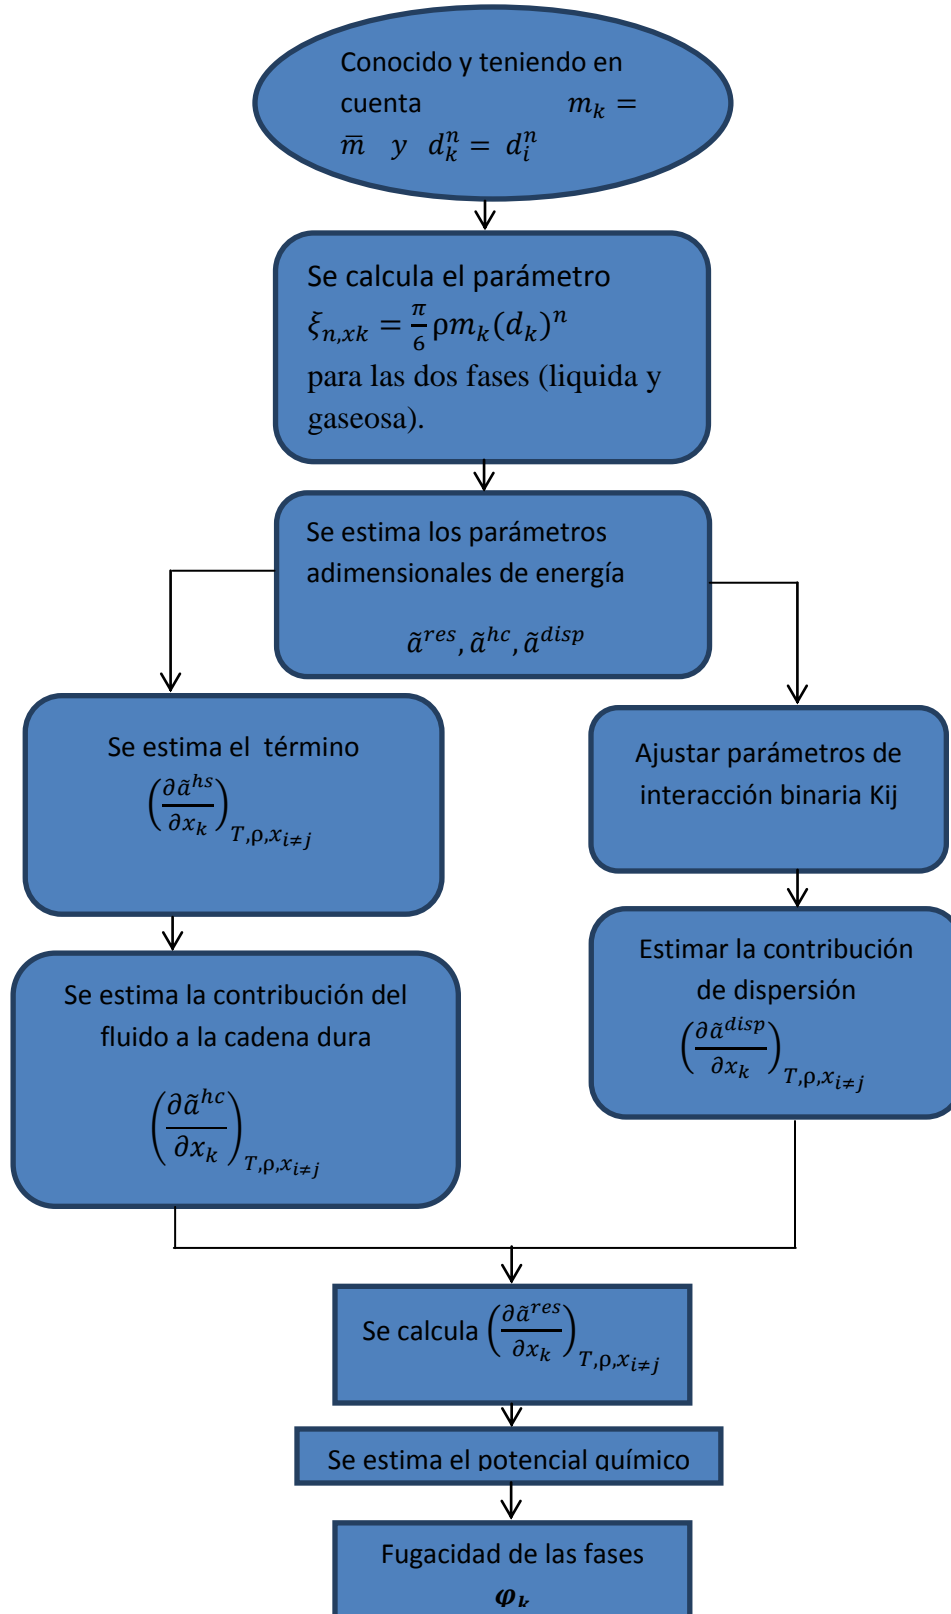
Conocido y teniendo en cuenta $m_k = \bar{m}$ y $d_k^n = d_i^n$

Se calcula el parámetro $\xi_{n,xk} = \frac{\pi}{6}\rho m_k(d_k)^n$ para las dos fases (liquida y gaseosa).

Se estima los parámetros adimensionales de energía $\tilde{a}^{res}, \tilde{a}^{hc}, \tilde{a}^{disp}$

Se estima el término $\left(\frac{\partial \tilde{a}^{hs}}{\partial x_k}\right)_{T,\rho,x_{i\neq j}}$

Ajustar parámetros de interacción binaria Kij

Se estima la contribución del fluido a la cadena dura $\left(\frac{\partial \tilde{a}^{hc}}{\partial x_k}\right)_{T,\rho,x_{i\neq j}}$

Estimar la contribución de dispersión $\left(\frac{\partial \tilde{a}^{disp}}{\partial x_k}\right)_{T,\rho,x_{i\neq j}}$

Se calcula $\left(\frac{\partial \tilde{a}^{res}}{\partial x_k}\right)_{T,\rho,x_{i\neq j}}$

Se estima el potencial químico

Fugacidad de las fases $\varphi_k$